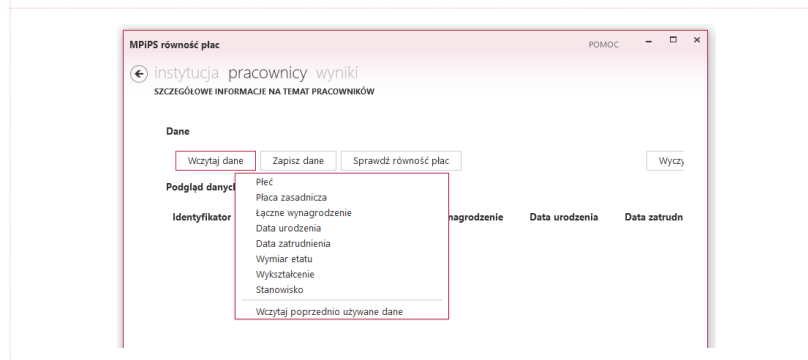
MPiPS równość płac

POMOC

instytucja pracownicy wyniki

SZCZEGÓŁOWE INFORMACJE NA TEMAT PRACOWNIKÓW

Dane

Wczytaj dane | Zapisz dane | Sprawdź równość płac | Wyczy

Podgląd danych

Identyfikator | nagrodzenie | Data urodzenia | Data zatrudn

Płeć
Płaca zasadnicza
Łączne wynagrodzenie
Data urodzenia
Data zatrudnienia
Wymiar etatu
Wykształcenie
Stanowisko
Wczytaj poprzednio używane dane